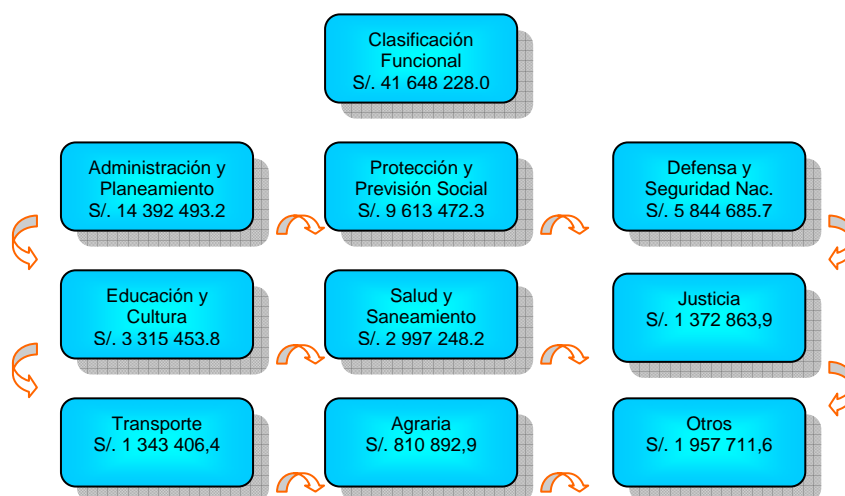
Clasificación Funcional
S/. 41 648 228.0

Administración y Planeamiento
S/. 14 392 493.2

Protección y Previsión Social
S/. 9 613 472.3

Defensa y Seguridad Nac.
S/. 5 844 685.7

Educación y Cultura
S/. 3 315 453.8

Salud y Saneamiento
S/. 2 997 248.2

Justicia
S/. 1 372 863,9

Transporte
S/. 1 343 406,4

Agraria
S/. 810 892,9

Otros
S/. 1 957 711,6